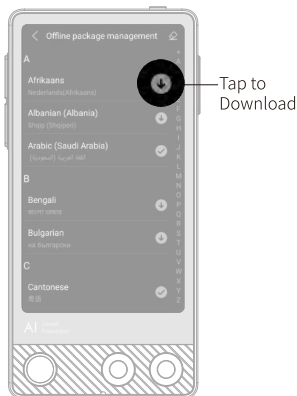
Offline package management

A

Afrikaans
Nederlands(Afrikaans)

Albanian (Albania)
Shqip (Shqipëri)

Arabic (Saudi Arabia)
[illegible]

B

Bengali
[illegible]

Bulgarian
на български

C

Cantonese
粵語

A B C D E F G H I J K L M N O P Q R S T U V W X Y Z

AI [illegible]

Tap to Download